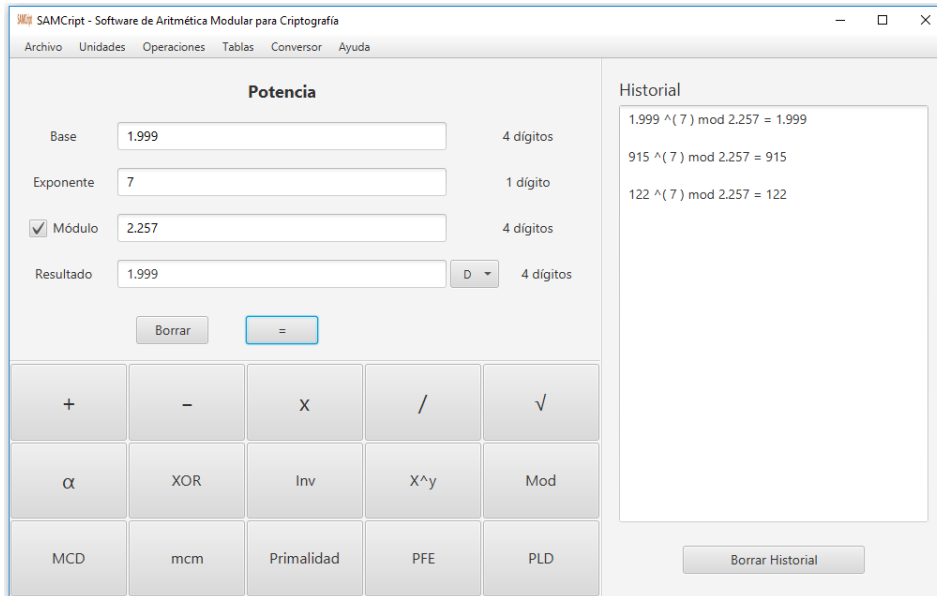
SAMCript - Software de Aritmética Modular para Criptografía

Archivo Unidades Operaciones Tablas Conversor Ayuda

Potencia

Base 1.999 4 dígitos

Exponente 7 1 dígito

Módulo 2.257 4 dígitos

Resultado 1.999 D 4 dígitos

Borrar =

| + | – | x | / | √ |
|---|---|---|---|---|
| α | XOR | Inv | X^y | Mod |
| MCD | mcm | Primalidad | PFE | PLD |

Historial

1.999 ^( 7 ) mod 2.257 = 1.999

915 ^( 7 ) mod 2.257 = 915

122 ^( 7 ) mod 2.257 = 122

Borrar Historial